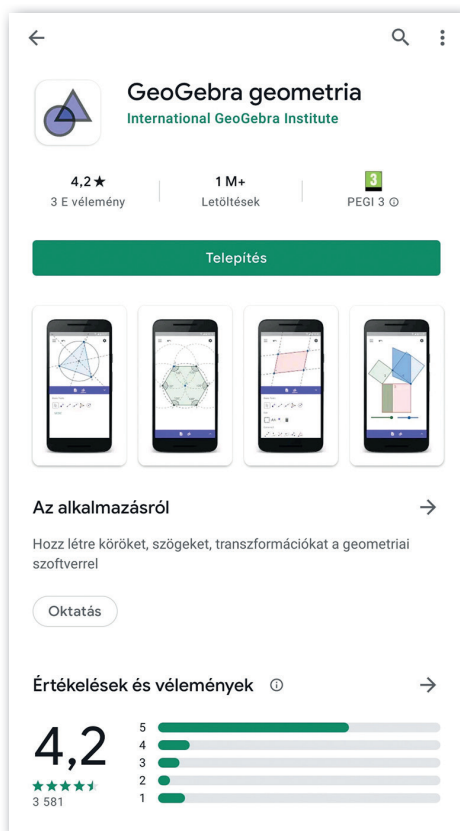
GeoGebra geometria
International GeoGebra Institute

4,2★
3 E vélemény

1 M+
Letöltések

3
PEGI 3 ⓘ

Telepítés

Az alkalmazásról

Hozz létre köröket, szögeket, transzformációkat a geometriai szoftverrel

Oktatás

Értékelések és vélemények ⓘ

4,2
★★★★★
3 581

5
4
3
2
1